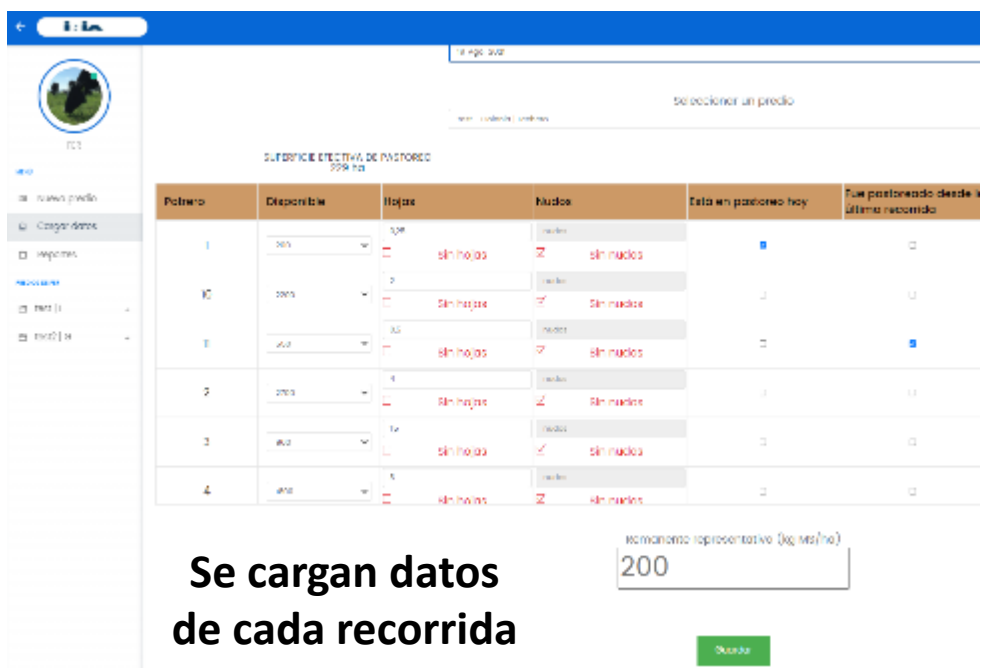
Seleccionar un predio

SUPERFICIE EFECTIVA DE PASTOREO

Nuevo predio
Cargar datos
Reportes

| Potrero | Disponible | Hojas | Nudos | Esta en pastoreo hoy | Fue pastoreado desde último recorrido |
|---|---|---|---|---|---|
| 1 | | sin hojas | sin nudos | | |
| 10 | | sin hojas | sin nudos | | |
| 11 | | sin hojas | sin nudos | | |
| 2 | | sin hojas | sin nudos | | |
| 3 | | sin hojas | sin nudos | | |
| 4 | | sin hojas | sin nudos | | |

Remanente representativo (kg MS/ha)
200

Se cargan datos de cada recorrida

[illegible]